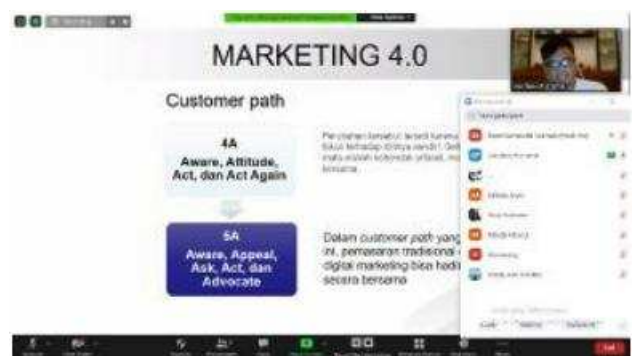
MARKETING 4.0

Customer path

4A
Aware, Attitude, Act, dan Act Again

Perubahan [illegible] terjadi karena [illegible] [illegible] terhadap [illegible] sendiri. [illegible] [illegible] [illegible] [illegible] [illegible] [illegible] bersama.

5A
Aware, Appeal, Ask, Act, dan Advocate

Dalam customer path yang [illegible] ini, pemasaran tradisional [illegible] digital marketing bisa hadir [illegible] secara bersama

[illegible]